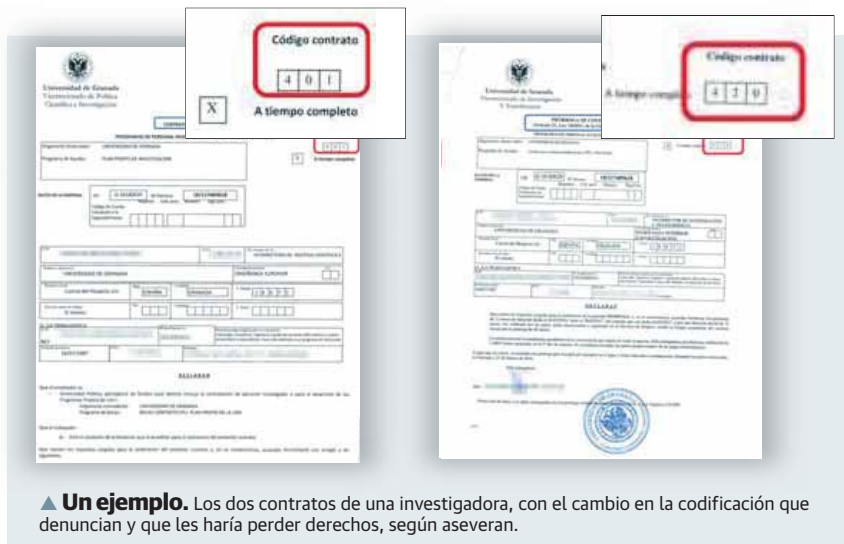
Código contrato

4 0 1

X A tiempo completo

Universidad de Granada
Vicerrectorado de Política Científica e Investigación

Código contrato

A tiempo completo 4 2 0

Universidad de Granada
Vicerrectorado de Investigación y Transferencia

DECLARAN

DECLARAN

▲ Un ejemplo. Los dos contratos de una investigadora, con el cambio en la codificación que denuncian y que les haría perder derechos, según aseveran.